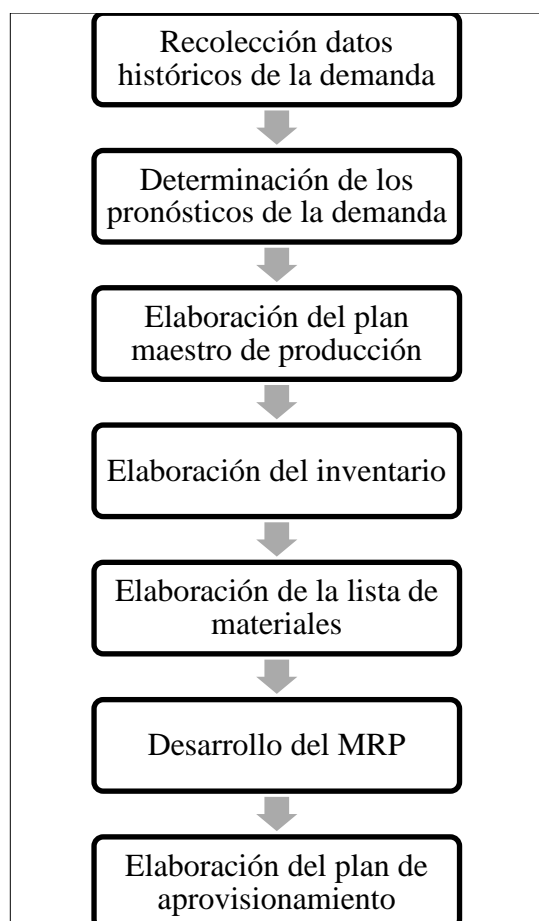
Recolección datos históricos de la demanda

Determinación de los pronósticos de la demanda

Elaboración del plan maestro de producción

Elaboración del inventario

Elaboración de la lista de materiales

Desarrollo del MRP

Elaboración del plan de aprovisionamiento